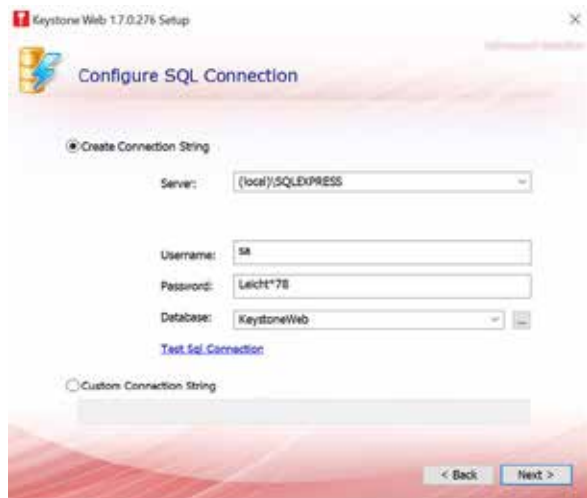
Keystone Web 1.7.0.276 Setup

×

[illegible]

Configure SQL Connection

Create Connection String

Server: (local)\SQLEXPRESS

Username: sa

Password: Leicht*78

Database: KeystoneWeb

...

Test Sql Connection

Custom Connection String

< Back

Next >